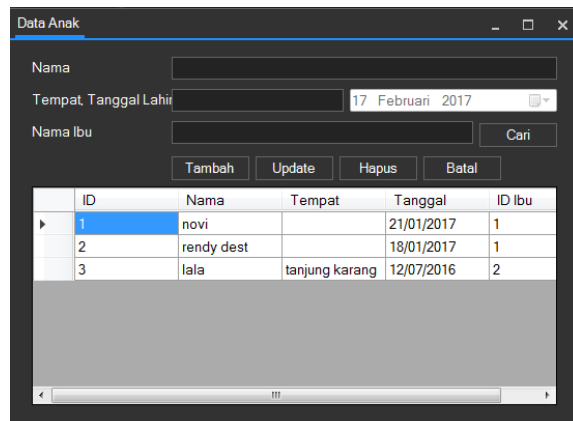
Data Anak

Nama

Tempat, Tanggal Lahir

17 Februari 2017

Nama Ibu

Cari

Tambah Update Hapus Batal

| | ID | Nama | Tempat | Tanggal | ID Ibu |
|---|---|---|---|---|---|
| ▸ | 1 | novi | | 21/01/2017 | 1 |
| | 2 | rendy dest | | 18/01/2017 | 1 |
| | 3 | lala | tanjung karang | 12/07/2016 | 2 |